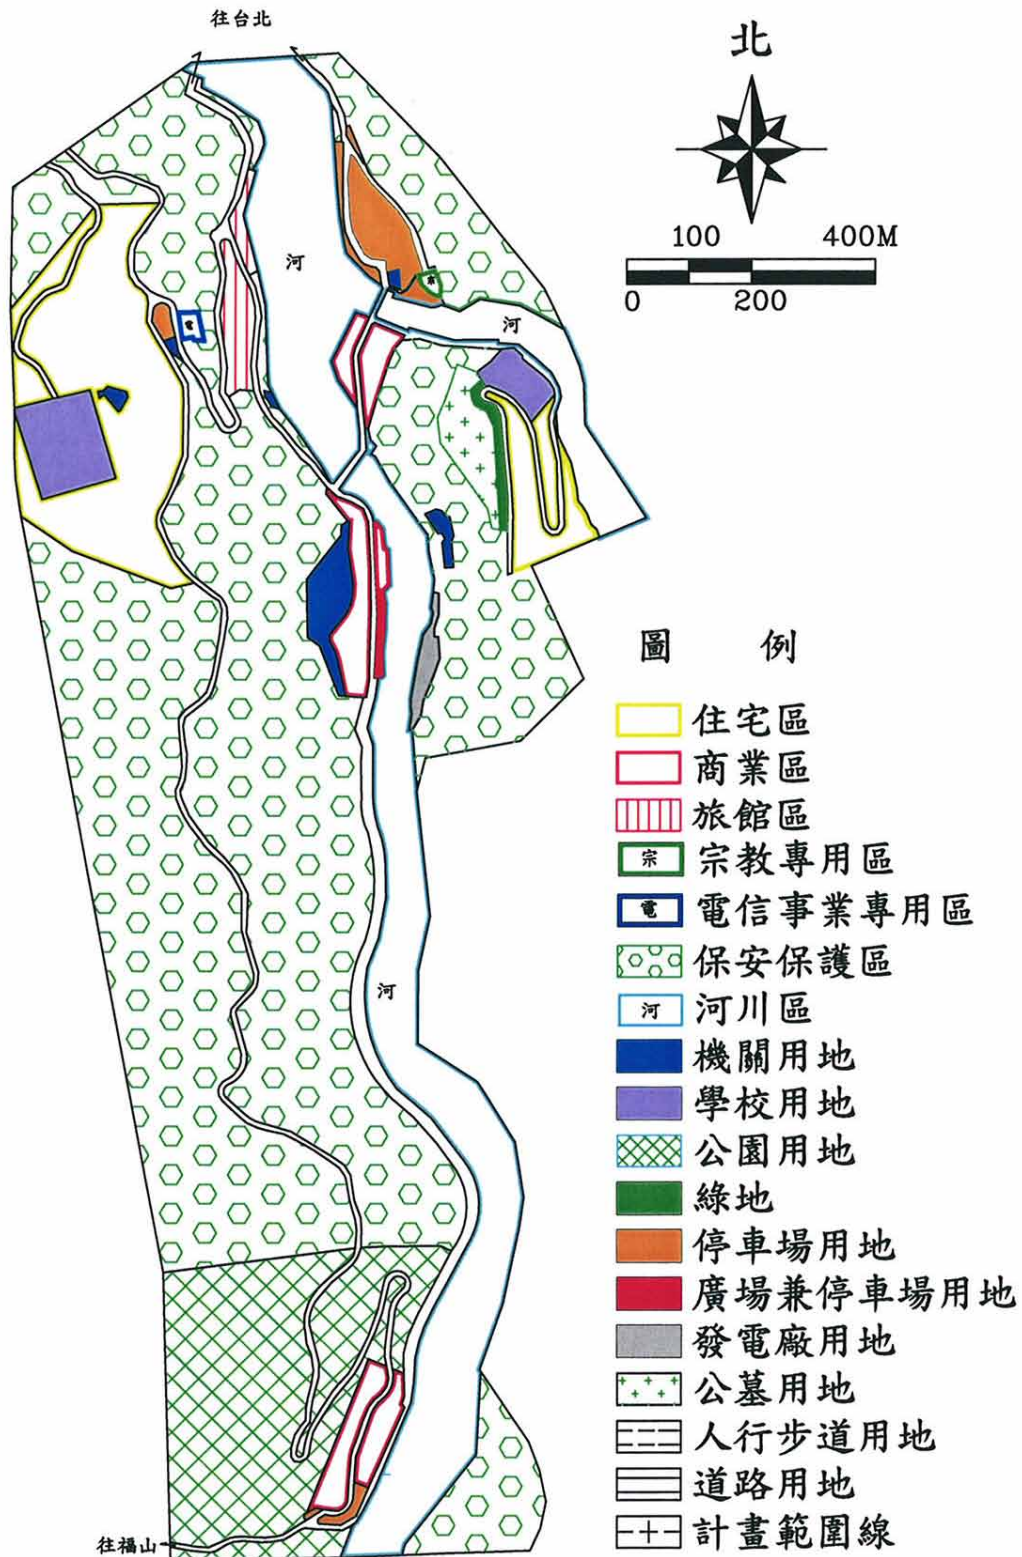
往台北

北

100 400M

0 200

河

電

宗

河

河

圖 例

住宅區
商業區
旅館區
宗 宗教專用區
電 電信事業專用區
保安保護區
河 河川區
機關用地
學校用地
公園用地
綠地
停車場用地
廣場兼停車場用地
發電廠用地
公墓用地
人行步道用地
道路用地
計畫範圍線

往福山